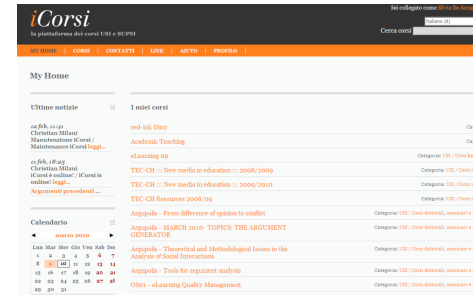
iCorsi
la piattaforma dei corsi USI e SUPSI

Sei collegato come Silvia De Asce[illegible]
Italiano (it)
Cerca corsi

MY HOME | CORSI | CONTATTI | LINK | AIUTO | PROFILO

My Home

Ultime notizie

12 feb, 11:41
Christian Milani
Manutenzione iCorsi / Maintenance iCorsi leggi...

11 feb, 18:03
Christian Milani
iCorsi è online! / iCorsi is online! leggi...
Argomenti precedenti ...

Calendario

◄ marzo 2010 ►

| Lun | Mar | Mer | Gio | Ven | Sab | Dom |
|---|---|---|---|---|---|---|
| 1 | 2 | 3 | 4 | 5 | 6 | 7 |
| 8 | 9 | 10 | 11 | 12 | 13 | 14 |
| 15 | 16 | 17 | 18 | 19 | 20 | 21 |
| 22 | 23 | 24 | 25 | 26 | 27 | 28 |
| 29 | 30 | 31 | | | | |

I miei corsi

red-ink D10 | Ca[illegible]
Academic Teaching | Ca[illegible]
eLearning 09 | Categoria: USI / Corsi for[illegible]
TEC-CH ::: New media in education ::: 2008/2009 | Categoria: USI / Corsi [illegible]
TEC-CH ::: New media in education ::: 2009/2010 | Categoria: USI / Corsi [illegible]
TEC-CH Resources 2008/09 | Categoria: USI / Corsi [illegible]
Argupolis - From difference of opinion to conflict | Categoria: USI / Corsi dottorali, seminari e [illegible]
Argupolis - MARCH 2010- TOPICS: THE ARGUMENT GENERATOR | Categoria: USI / Corsi dottorali, seminari e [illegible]
Argupolis - Theoretical and Methodological Issues in the Analysis of Social Interactions | Categoria: USI / Corsi dottorali, seminari e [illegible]
Argupolis - Tools for argument analysis | Categoria: USI / Corsi dottorali, seminari e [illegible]
OS01 - eLearning Quality Management | Categoria: USI / Corsi dottorali, seminari e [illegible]